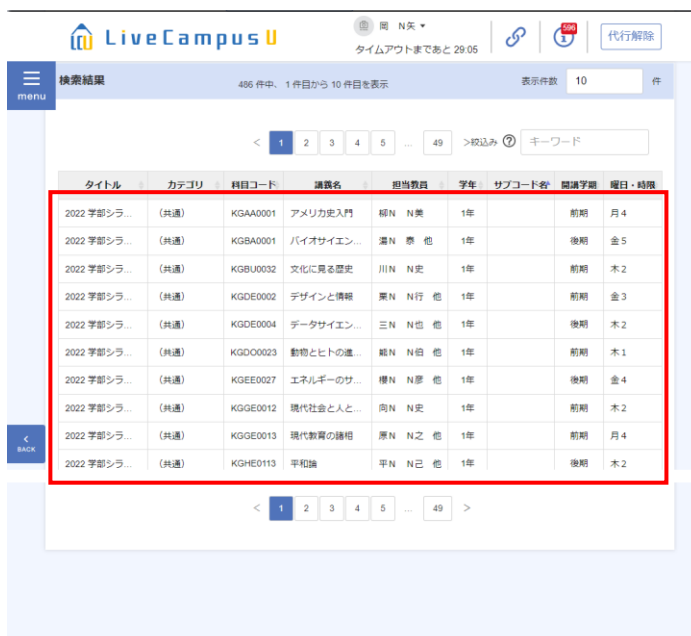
LiveCampus U

岡 N矢 ▾
タイムアウトまであと 29:05

596

代行解除

menu

検索結果

486 件中、1 件目から 10 件目を表示

表示件数 10 件

< 1 2 3 4 5 ... 49 >

絞込み ⑦ キーワード

| タイトル | カテゴリ | 科目コード | 講義名 | 担当教員 | 学年 | サブコード名 | 開講学期 | 曜日・時限 |
|---|---|---|---|---|---|---|---|---|
| 2022 学部シラ... | (共通) | KGAA0001 | アメリカ史入門 | 柳N N美 | 1年 | | 前期 | 月4 |
| 2022 学部シラ... | (共通) | KGBA0001 | バイオサイエン... | 湯N 泰 他 | 1年 | | 後期 | 金5 |
| 2022 学部シラ... | (共通) | KGBU0032 | 文化に見る歴史 | 川N N史 | 1年 | | 前期 | 木2 |
| 2022 学部シラ... | (共通) | KGDE0002 | デザインと情報 | 栗N N行 他 | 1年 | | 前期 | 金3 |
| 2022 学部シラ... | (共通) | KGDE0004 | データサイエン... | 三N N也 他 | 1年 | | 後期 | 木2 |
| 2022 学部シラ... | (共通) | KGDO0023 | 動物とヒトの進... | 能N N由 他 | 1年 | | 前期 | 木1 |
| 2022 学部シラ... | (共通) | KGEE0027 | エネルギーのサ... | 櫻N N彦 他 | 1年 | | 後期 | 金4 |
| 2022 学部シラ... | (共通) | KGGE0012 | 現代社会と人と... | 向N N史 | 1年 | | 後期 | 木2 |
| 2022 学部シラ... | (共通) | KGGE0013 | 現代教育の諸相 | 原N N之 他 | 1年 | | 前期 | 月4 |
| 2022 学部シラ... | (共通) | KGHE0113 | 平和論 | 平N N己 他 | 1年 | | 後期 | 木2 |

BACK

< 1 2 3 4 5 ... 49 >